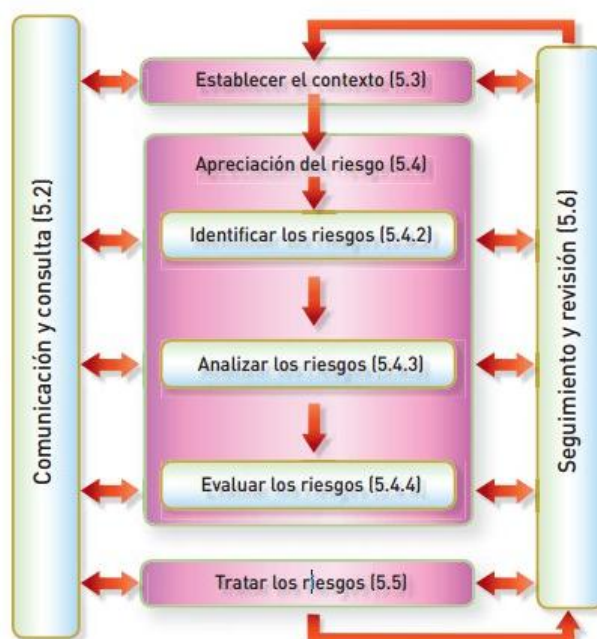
Comunicación y consulta (5.2)

Establecer el contexto (5.3)

Apreciación del riesgo (5.4)

Identificar los riesgos (5.4.2)

Analizar los riesgos (5.4.3)

Evaluar los riesgos (5.4.4)

Tratar los riesgos (5.5)

Seguimiento y revisión (5.6)